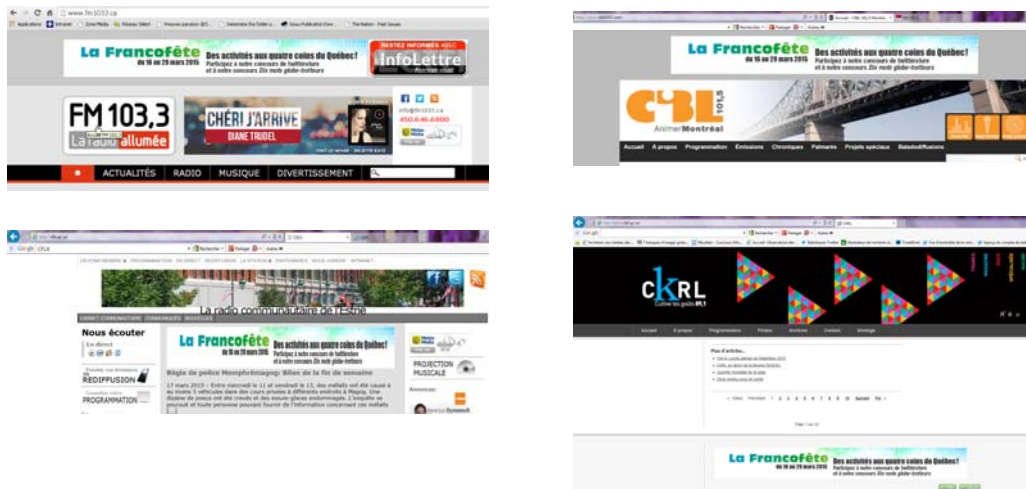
www.fm1033.ca

La Francofête du 16 au 29 mars 2015 Des activités aux quatre coins du Québec! Participez à notre concours de twittérature et à notre concours Dis mois globe-trotteurs

RESTEZ INFORMÉS AVEC InfoLettre

FM 103,3 La radio allumée

CHÉRI J'ARRIVE DIANE TRUDEL

info@fm1033.ca
450-646-6800

ACTUALITÉS RADIO MUSIQUE DIVERTISSEMENT

La Francofête du 16 au 29 mars 2015 Des activités aux quatre coins du Québec! Participez à notre concours de twittérature et à notre concours Dis mois globe-trotteurs

CIBL 101,5 Animer Montréal

Accueil À propos Programmation Émissions Chroniques Palmarès Projets spéciaux Baladodiffusions

La radio communautaire de l'Estrie

Nous écouter

En direct

REDIFFUSION

PROGRAMMATION

La Francofête du 16 au 29 mars 2015 Des activités aux quatre coins du Québec! Participez à notre concours de twittérature et à notre concours Dis mois globe-trotteurs

Régie de police Memphrémagog: Bilan de la fin de semaine

17 mars 2015 - Entre mercredi le 11 et vendredi le 13, des méfaits ont été causé à au moins 5 véhicules dans des cours privées à différents endroits à Magog. Une dizaine de pneus ont été crevés et des miroirs brisés endommagés. L'enquête se poursuit et toute personne pouvant fournir de l'information concernant ces méfaits

PROJECTION MUSICALE

Annonces

CKRL Cultive les goûts 89,1

Accueil À propos Programmation Primeurs Archives Contact Abonnage

Plus d'articles...

La Francofête du 16 au 29 mars 2015 Des activités aux quatre coins du Québec! Participez à notre concours de twittérature et à notre concours Dis mois globe-trotteurs